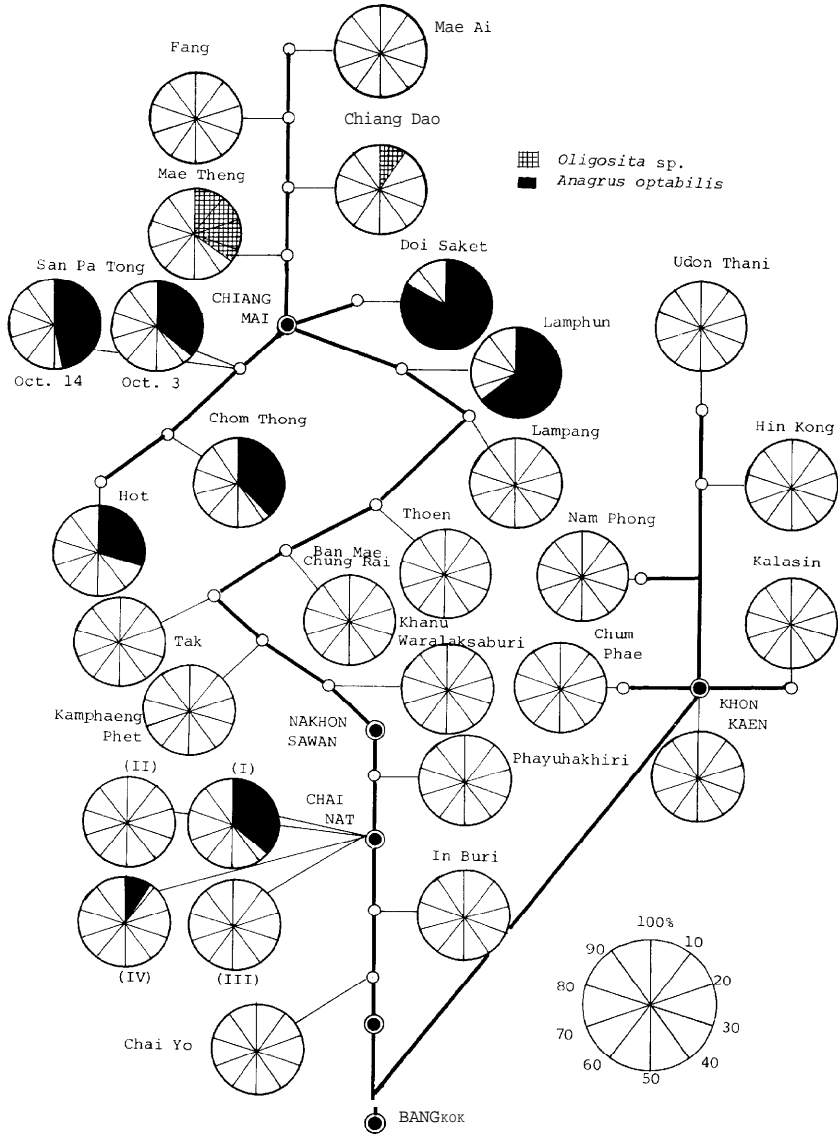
Mae Ai

Fang

Chiang Dao

*Oligosita* sp.
*Anagrus optabilis*

Mae Theng

Doi Saket

Udon Thani

San Pa Tong

CHIANG MAI

Lamphun

Oct. 14

Oct. 3

Chom Thong

Lampang

Hin Kong

Hot

Thoen

Nam Phong

Ban Mae Chung Rai

Kalasin

Tak

Khanu Waralaksaburi

Chum Phae

Kamphaeng Phet

NAKHON SAWAN

KHON KAEN

Phayuhakhiri

(II)

(I)

CHAI NAT

In Buri

(IV)

(III)

100%

90

10

80

20

Chai Yo

70

30

60

40

50

BANGKOK